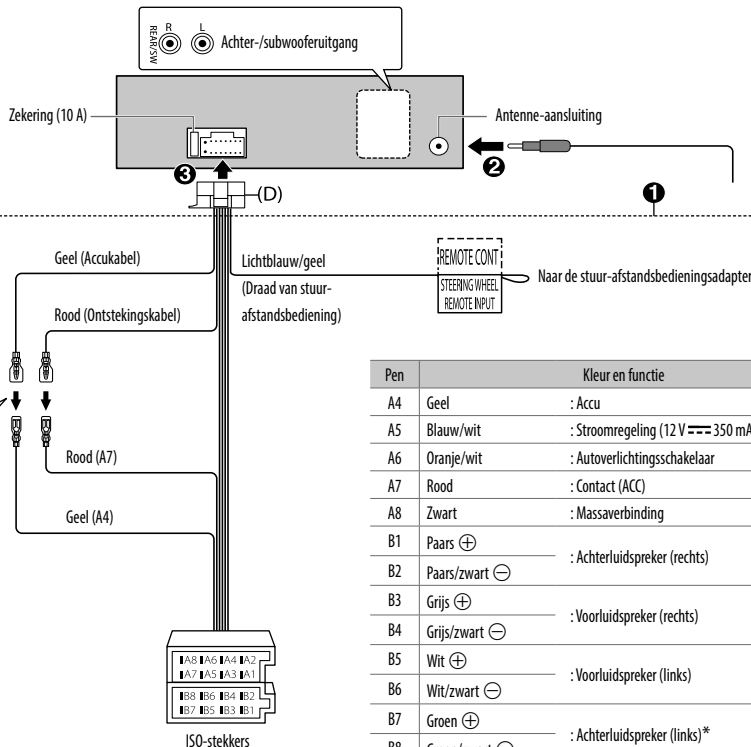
REAR/SW R L Achter-/subwooferuitgang

Zekering (10 A)

Antenne-aansluiting

❸ (D) ❷ ❶

Geel (Accukabel)

Lichtblauw/geel (Draad van stuur-afstandsbediening)

REMOTE CONT STEERING WHEEL REMOTE INPUT

Naar de stuur-afstandsbedieningsadapter

Rood (Ontstekingskabel)

Rood (A7)

Geel (A4)

A8 A6 A4 A2
A7 A5 A3 A1
B8 B6 B4 B2
B7 B5 B3 B1

ISO-stekkers

| Pen | Kleur en functie | |
|---|---|---|
| A4 | Geel | : Accu |
| A5 | Blauw/wit | : Stroomregeling (12 V ⎓ 350 mA |
| A6 | Oranje/wit | : Autoverlichtingsschakelaar |
| A7 | Rood | : Contact (ACC) |
| A8 | Zwart | : Massaverbinding |
| B1 | Paars $\oplus$ | : Achterluidspreker (rechts) |
| B2 | Paars/zwart $\ominus$ | |
| B3 | Grijs $\oplus$ | : Voorluidspreker (rechts) |
| B4 | Grijs/zwart $\ominus$ | |
| B5 | Wit $\oplus$ | : Voorluidspreker (links) |
| B6 | Wit/zwart $\ominus$ | |
| B7 | Groen $\oplus$ | : Achterluidspreker (links)* |
| B8 | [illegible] | |